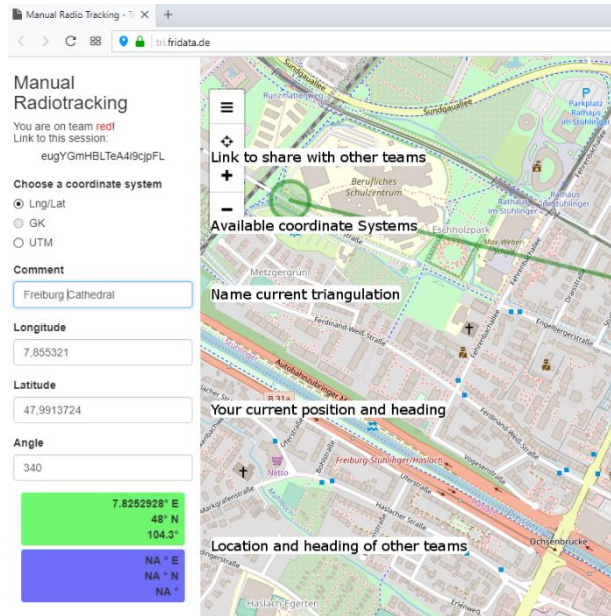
Manual Radio Tracking - T ×  +

tri.fridata.de

Manual Radiotracking

You are on team red!
Link to this session:
eugYGmHBLTeA4i9cjpFL

Choose a coordinate system

Lng/Lat
GK
UTM

Comment

Freiburg Cathedral

Longitude

7,855321

Latitude

47,9913724

Angle

340

7.8252928° E
48° N
104.3°

NA ° E
NA ° N
NA °

≡
+
−

Link to share with other teams

Available coordinate Systems

Name current triangulation

Your current position and heading

Location and heading of other teams

Sundgauallee
Sundgauallee
Runzmattenweg
Parkplatz Rathaus
Berufliches Schulzentrum
Rathaus im Stühlinger
Eschholzpark
Max-Weber-Schule
Metzgergrün
Ferdinand-Weiß-Straße
Engelbergerstraße
Ferdinand-Weiß-Straße
Autobahnzubringer Mitte
B 31a
Netto
Freiburg-Stühlinger/Haslach
Vogesenstraße
Markgrafenstraße
Haslacher Straße
Ochsenbrücke
Haslach-Egerten
Erlenweg